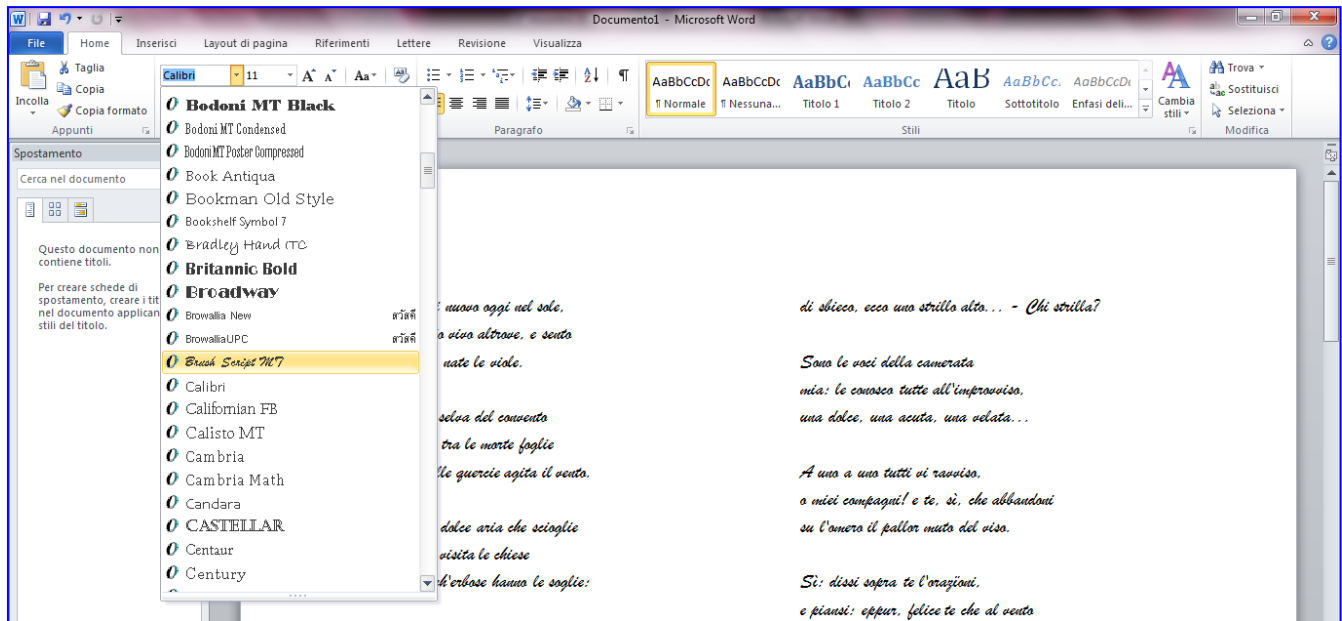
Documento1 - Microsoft Word

File Home Inserisci Layout di pagina Riferimenti Lettere Revisione Visualizza

Taglia
Copia
Incolla
Copia formato
Appunti

Calibri 11

Paragrafo

AaBbCcDc ¶ Normale
AaBbCcDc ¶ Nessuna...
AaBbC Titolo 1
AaBbCc Titolo 2
AaB Titolo
AaBbCc. Sottotitolo
AaBbCcDc Enfasi deli...
Cambia stili
Stili

Trova
Sostituisci
Seleziona
Modifica

Spostamento

Cerca nel documento

Questo documento non contiene titoli.

Per creare schede di spostamento, creare i tit nel documento applican stili del titolo.

Bodoni MT Black
Bodoni MT Condensed
Bodoni MT Poster Compressed
Book Antiqua
Bookman Old Style
Bookshelf Symbol 7
Bradley Hand ITC
Britannic Bold
Broadway
Browallia New สวัสดี
BrowalliaUPC สวัสดี
Brush Script MT
Calibri
Californian FB
Calisto MT
Cambria
Cambria Math
Candara
CASTELLAR
Centaur
Century

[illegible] nuovo oggi nel sole,
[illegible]o vivo altrove, e sento
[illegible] nate le viole.

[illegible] selva del convento
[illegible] tra le morte foglie
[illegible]lle quercie agita il vento.

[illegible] dolce aria che scioglie
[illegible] visita le chiese
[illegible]h'erbose hanno le soglie:

di sbieco, ecco uno strillo alto... - Chi strilla?

Sono le voci della camerata
mia: le conosco tutte all'improvviso,
una dolce, una acuta, una velata...

A uno a uno tutti vi ravviso,
o miei compagni! e te, sì, che abbandoni
su l'omero il pallor muto del viso.

Sì: dissi sopra te l'orazioni,
e piansi: eppur, felice te che al vento